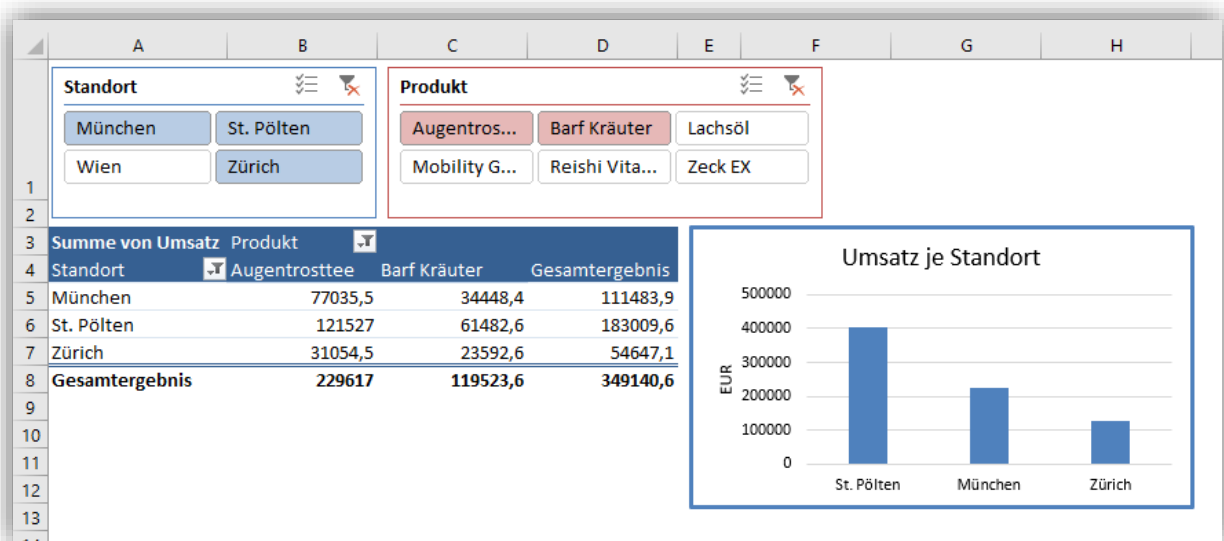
| | A | B | C | D | E | F | G | H |
|---|---|---|---|---|---|---|---|---|

Standort
München | St. Pölten
Wien | Zürich

Produkt
Augentros... | Barf Kräuter | Lachsöl
Mobility G... | Reishi Vita... | Zeck EX

| | Summe von Umsatz | Produkt | | |
|---|---|---|---|---|
| | Standort | Augentrosttee | Barf Kräuter | Gesamtergebnis |
| 5 | München | 77035,5 | 34448,4 | 111483,9 |
| 6 | St. Pölten | 121527 | 61482,6 | 183009,6 |
| 7 | Zürich | 31054,5 | 23592,6 | 54647,1 |
| 8 | **Gesamtergebnis** | **229617** | **119523,6** | **349140,6** |

1 2 3 4 9 10 11 12 13

Umsatz je Standort
EUR
500000
400000
300000
200000
100000
0
St. Pölten
München
Zürich